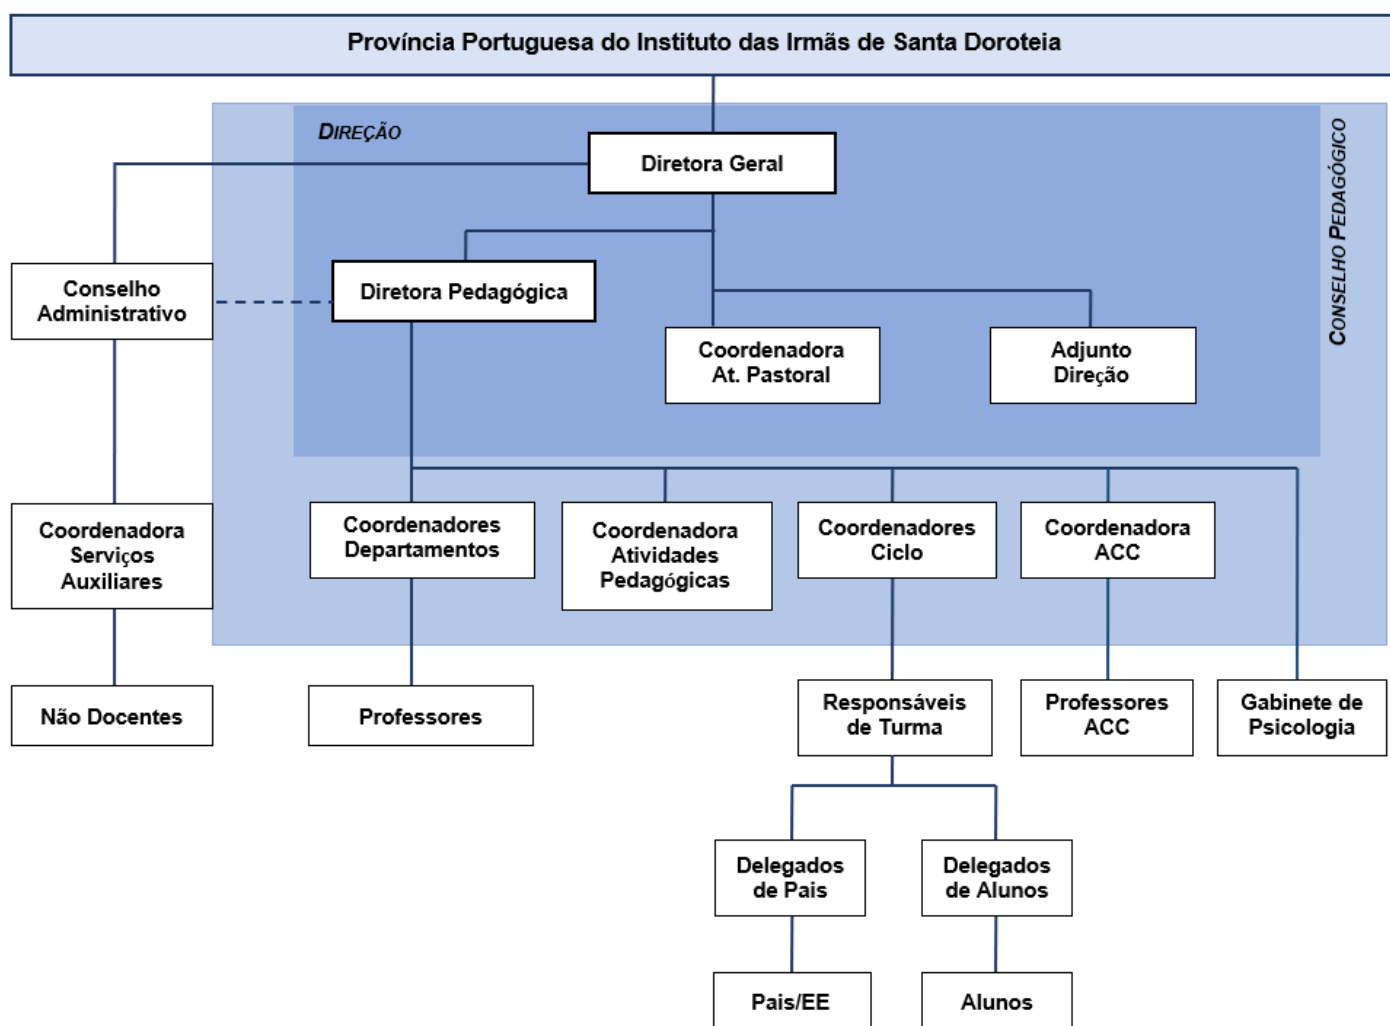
Província Portuguesa do Instituto das Irmãs de Santa Doroteia

DIREÇÃO

CONSELHO PEDAGÓGICO

Diretora Geral

Conselho Administrativo

Diretora Pedagógica

Coordenadora At. Pastoral

Adjunto Direção

Coordenadora Serviços Auxiliares

Coordenadores Departamentos

Coordenadora Atividades Pedagógicas

Coordenadores Ciclo

Coordenadora ACC

Não Docentes

Professores

Responsáveis de Turma

Professores ACC

Gabinete de Psicologia

Delegados de Pais

Delegados de Alunos

Pais/EE

Alunos